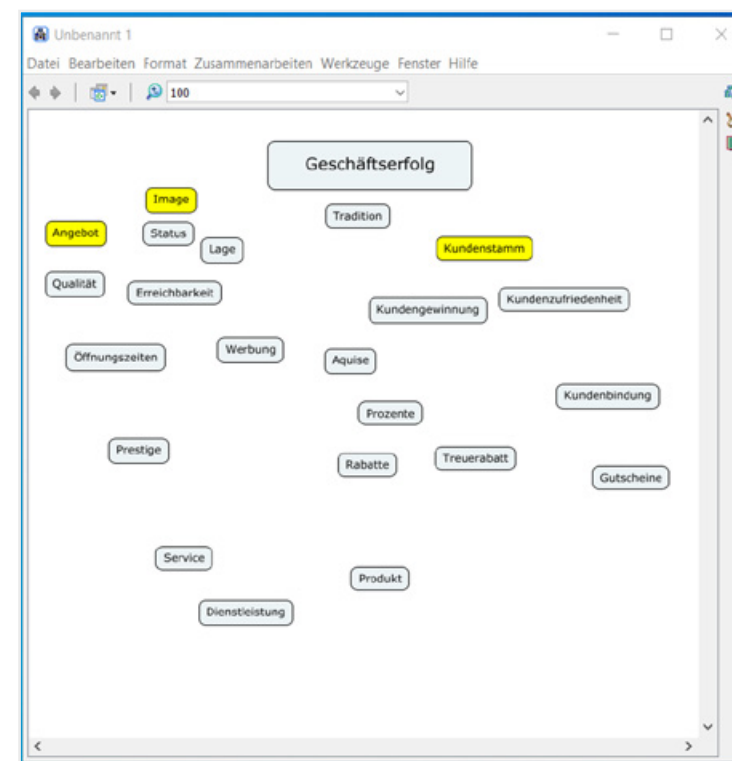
Unbenannt 1

Datei Bearbeiten Format Zusammenarbeiten Werkzeuge Fenster Hilfe

100

Geschäftserfolg

Image

Angebot

Status

Lage

Tradition

Kundenstamm

Qualität

Erreichbarkeit

Kundengewinnung

Kundenzufriedenheit

Öffnungszeiten

Werbung

Aquise

Kundenbindung

Prozente

Prestige

Rabatte

Treuerabatt

Gutscheine

Service

Produkt

Dienstleistung